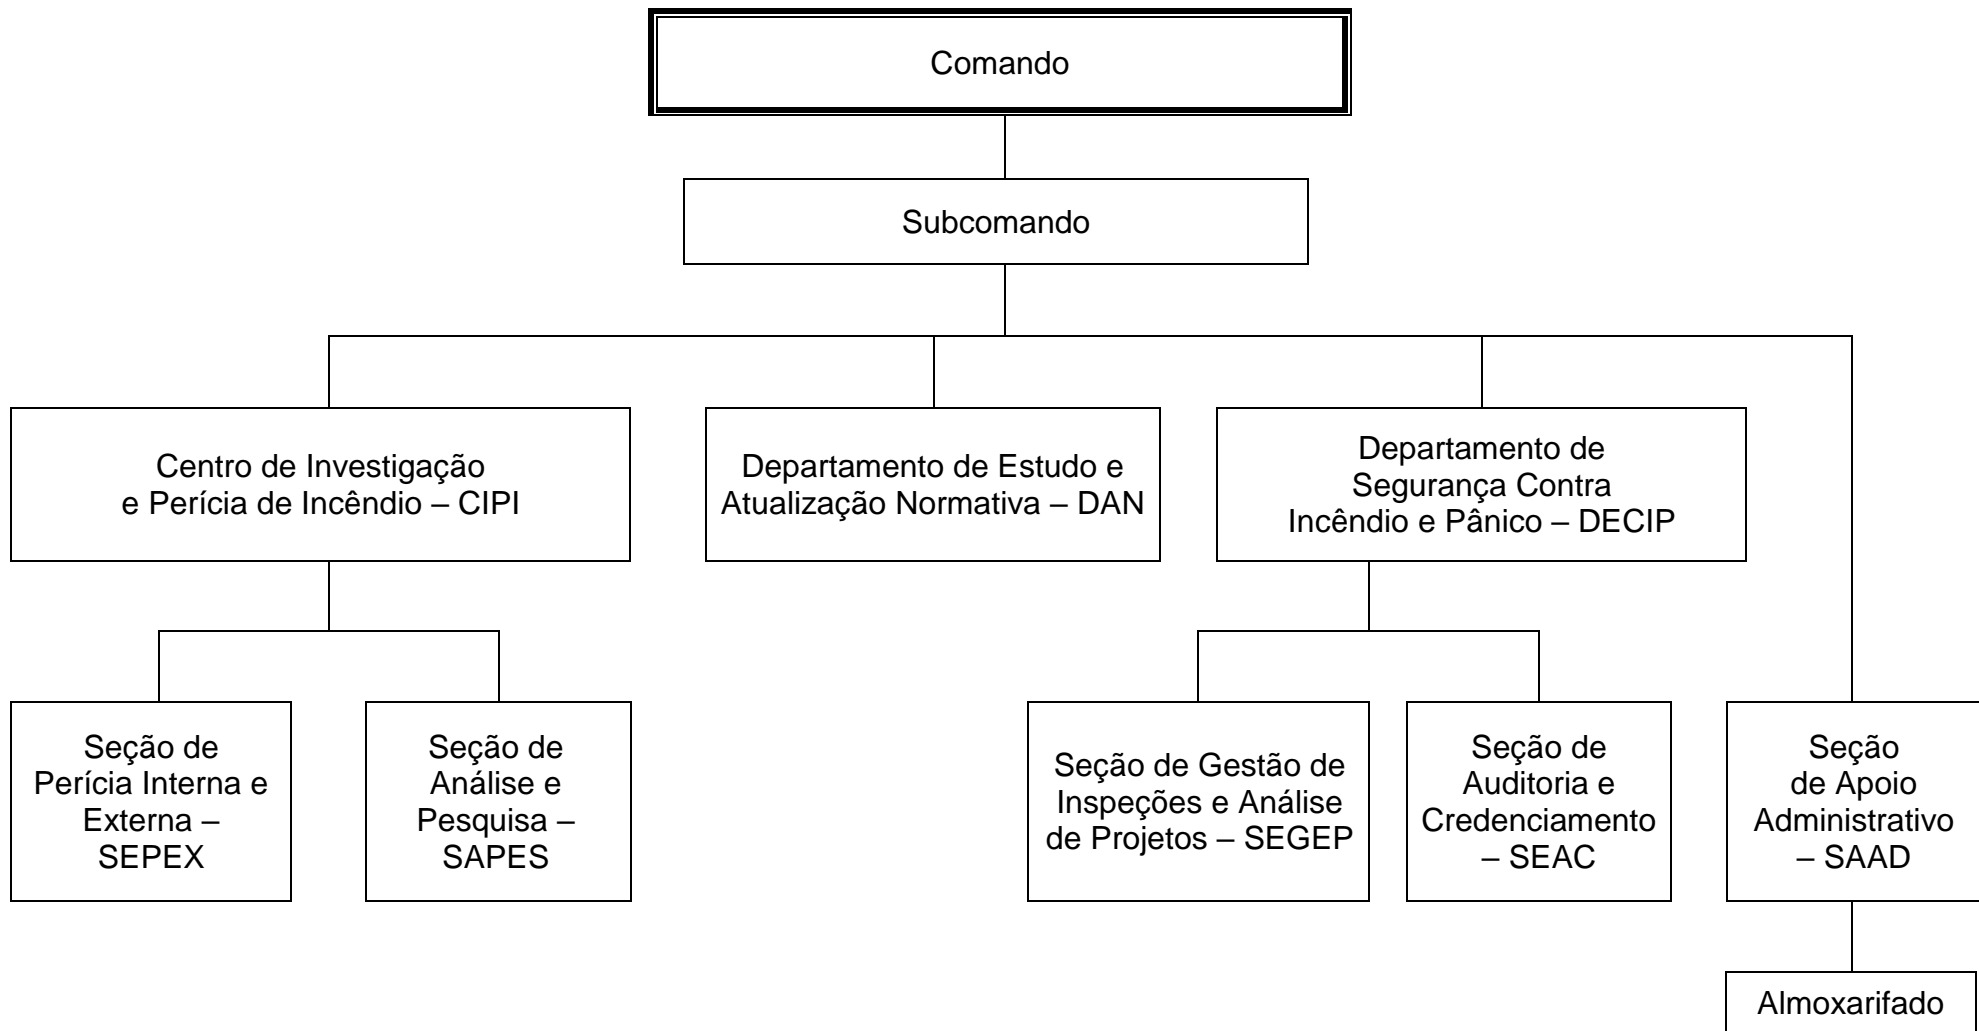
Comando

Subcomando

Centro de Investigação e Perícia de Incêndio – CIPI

Departamento de Estudo e Atualização Normativa – DAN

Departamento de Segurança Contra Incêndio e Pânico – DECIP

Seção de Perícia Interna e Externa – SEPEX

Seção de Análise e Pesquisa – SAPES

Seção de Gestão de Inspeções e Análise de Projetos – SEGEP

Seção de Auditoria e Credenciamento – SEAC

Seção de Apoio Administrativo – SAAD

Almoxarifado